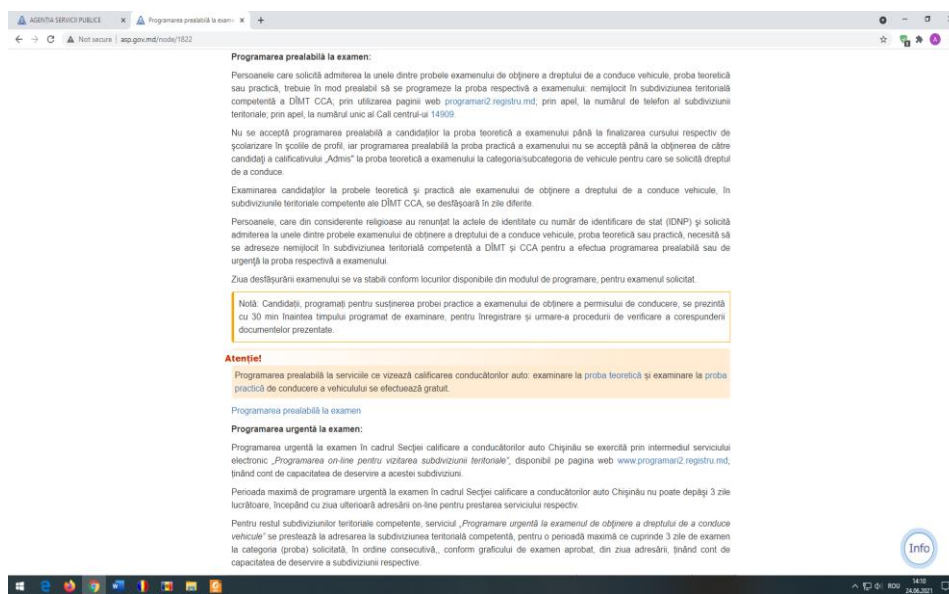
AGENTIA SERVICII PUBLICE × Programarea prealabilă la exam × +

Not secure | asp.gov.md/node/1822

Programarea prealabilă la examen:

Persoanele care solicită admiterea la unele dintre probele examenului de obținere a dreptului de a conduce vehicule, proba teoretică sau practică, trebuie în mod prealabil să se programeze la proba respectivă a examenului: nemijlocit în subdiviziunea teritorială competentă a DÎMT CCA; prin utilizarea paginii web programari2.registru.md; prin apel, la numărul de telefon al subdiviziunii teritoriale; prin apel, la numărul unic al Call centrul-ui 14909.

Nu se acceptă programarea prealabilă a candidaților la proba teoretică a examenului până la finalizarea cursului respectiv de școlarizare în școlile de profil, iar programarea prealabilă la proba practică a examenului nu se acceptă până la obținerea de către candidați a calificativului „Admis" la proba teoretică a examenului la categoria/subcategoria de vehicule pentru care se solicită dreptul de a conduce.

Examinarea candidaților la probele teoretică și practică ale examenului de obținere a dreptului de a conduce vehicule, în subdiviziunile teritoriale competente ale DÎMT CCA, se desfășoară în zile diferite.

Persoanele, care din considerente religioase au renunțat la actele de identitate cu număr de identificare de stat (IDNP) și solicită admiterea la unele dintre probele examenului de obținere a dreptului de a conduce vehicule, proba teoretică sau practică, necesită să se adreseze nemijlocit în subdiviziunea teritorială competentă a DÎMT și CCA pentru a efectua programarea prealabilă sau de urgență la proba respectivă a examenului.

Ziua desfășurării examenului se va stabili conform locurilor disponibile din modulul de programare, pentru examenul solicitat.

Notă: Candidații, programați pentru susținerea probei practice a examenului de obținere a permisului de conducere, se prezintă cu 30 min înaintea timpului programat de examinare, pentru înregistrare și urmare-a procedurii de verificare a corespunderii documentelor prezentate.

Atenție!

Programarea prealabilă la serviciile ce vizează calificarea conducătorilor auto: examinare la proba teoretică și examinare la proba practică de conducere a vehiculului se efectuează gratuit.

Programarea prealabilă la examen

Programarea urgentă la examen:

Programarea urgentă la examen în cadrul Secției calificare a conducătorilor auto Chișinău se exercită prin intermediul serviciului electronic „Programarea on-line pentru vizitarea subdiviziunii teritoriale", disponibil pe pagina web www.programari2.registru.md, ținând cont de capacitatea de deservire a acestei subdiviziuni.

Perioada maximă de programare urgentă la examen în cadrul Secției calificare a conducătorilor auto Chișinău nu poate depăși 3 zile lucrătoare, începând cu ziua ulterioară adresării on-line pentru prestarea serviciului respectiv.

Pentru restul subdiviziunilor teritoriale competente, serviciul „Programare urgentă la examenul de obținere a dreptului de a conduce vehicule" se prestează la adresarea la subdiviziunea teritorială competentă, pentru o perioadă maximă ce cuprinde 3 zile de examen la categoria (proba) solicitată, în ordine consecutivă,, conform graficului de examen aprobat, din ziua adresării, ținând cont de capacitatea de deservire a subdiviziunii respective.

Info

ROU 14:10 24.06.2021